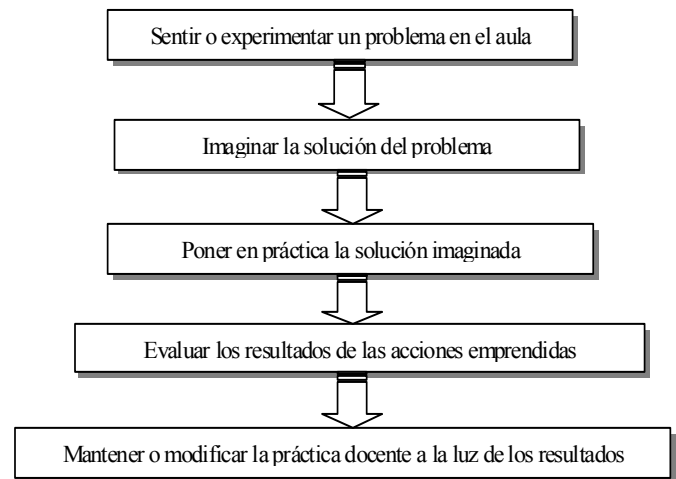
Sentir o experimentar un problema en el aula

Imaginar la solución del problema

Poner en práctica la solución imaginada

Evaluar los resultados de las acciones emprendidas

Mantener o modificar la práctica docente a la luz de los resultados